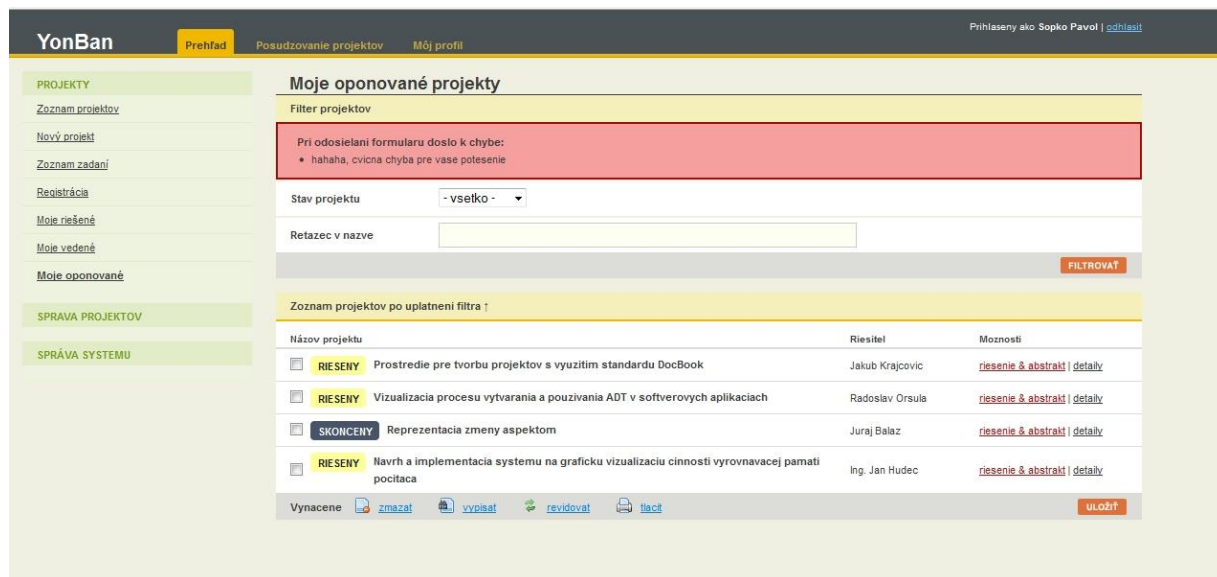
YonBan

Prehľad Posudzovanie projektov Môj profil

Prihlaseny ako Sopko Pavol | odhlasit

PROJEKTY
Zoznam projektov
Nový projekt
Zoznam zadaní
Registrácia
Moje riešené
Moje vedené
Moje oponované

SPRAVA PROJEKTOV

SPRÁVA SYSTEMU

Moje oponované projekty

Filter projektov

Pri odosielani formularu doslo k chybe:
• hahaha, cvicna chyba pre vase potesenie

Stav projektu - vsetko -

Retazec v nazve

FILTROVAŤ

Zoznam projektov po uplatneni filtra ↑

| Názov projektu | Riesitel | Moznosti |
|---|---|---|
| RIESENY Prostredie pre tvorbu projektov s vyuzitim standardu DocBook | Jakub Krajcovic | riesenie & abstrakt \| detaily |
| RIESENY Vizualizacia procesu vytvarania a pouzivania ADT v softverovych aplikaciach | Radoslav Orsula | riesenie & abstrakt \| detaily |
| SKONCENY Reprezentacia zmeny aspektom | Juraj Balaz | riesenie & abstrakt \| detaily |
| RIESENY Navrh a implementacia systemu na graficku vizualizaciu cinnosti vyrovnavacej pamati pocitaca | Ing. Jan Hudec | riesenie & abstrakt \| detaily |

Vynacene zmazat vypisat revidovat tlacit

ULOŽIŤ